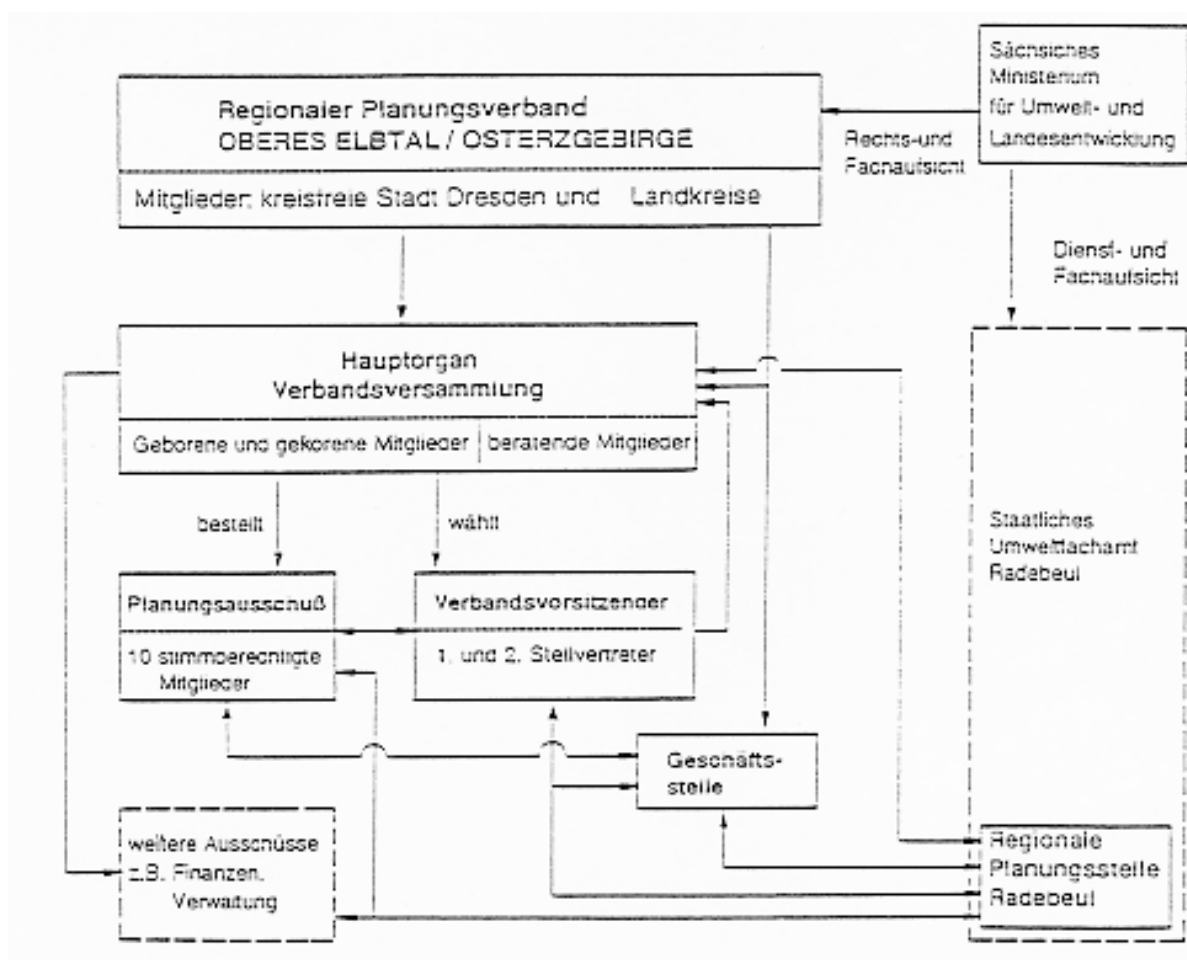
Regionaler Planungsverband
OBERES ELBTAL / OSTERZGEBIRGE

Mitglieder: kreisfreie Stadt Dresden und Landkreise

Sächsisches Ministerium für Umwelt- und Landesentwicklung

Rechts-und Fachaufsicht

Dienst- und Fachaufsicht

Hauptorgan
Verbandsversammlung

Geborene und gekorene Mitglieder | beratende Mitglieder

bestellt

wählt

Planungsausschuß

10 stimmberechtigte Mitglieder

Verbandsvorsitzender

1. und 2. Stellvertreter

Staatliches Umweltfachamt Radebeul

Geschäfts-stelle

weitere Ausschüsse z.B. Finanzen, Verwaltung

Regionale Planungsstelle Radebeul